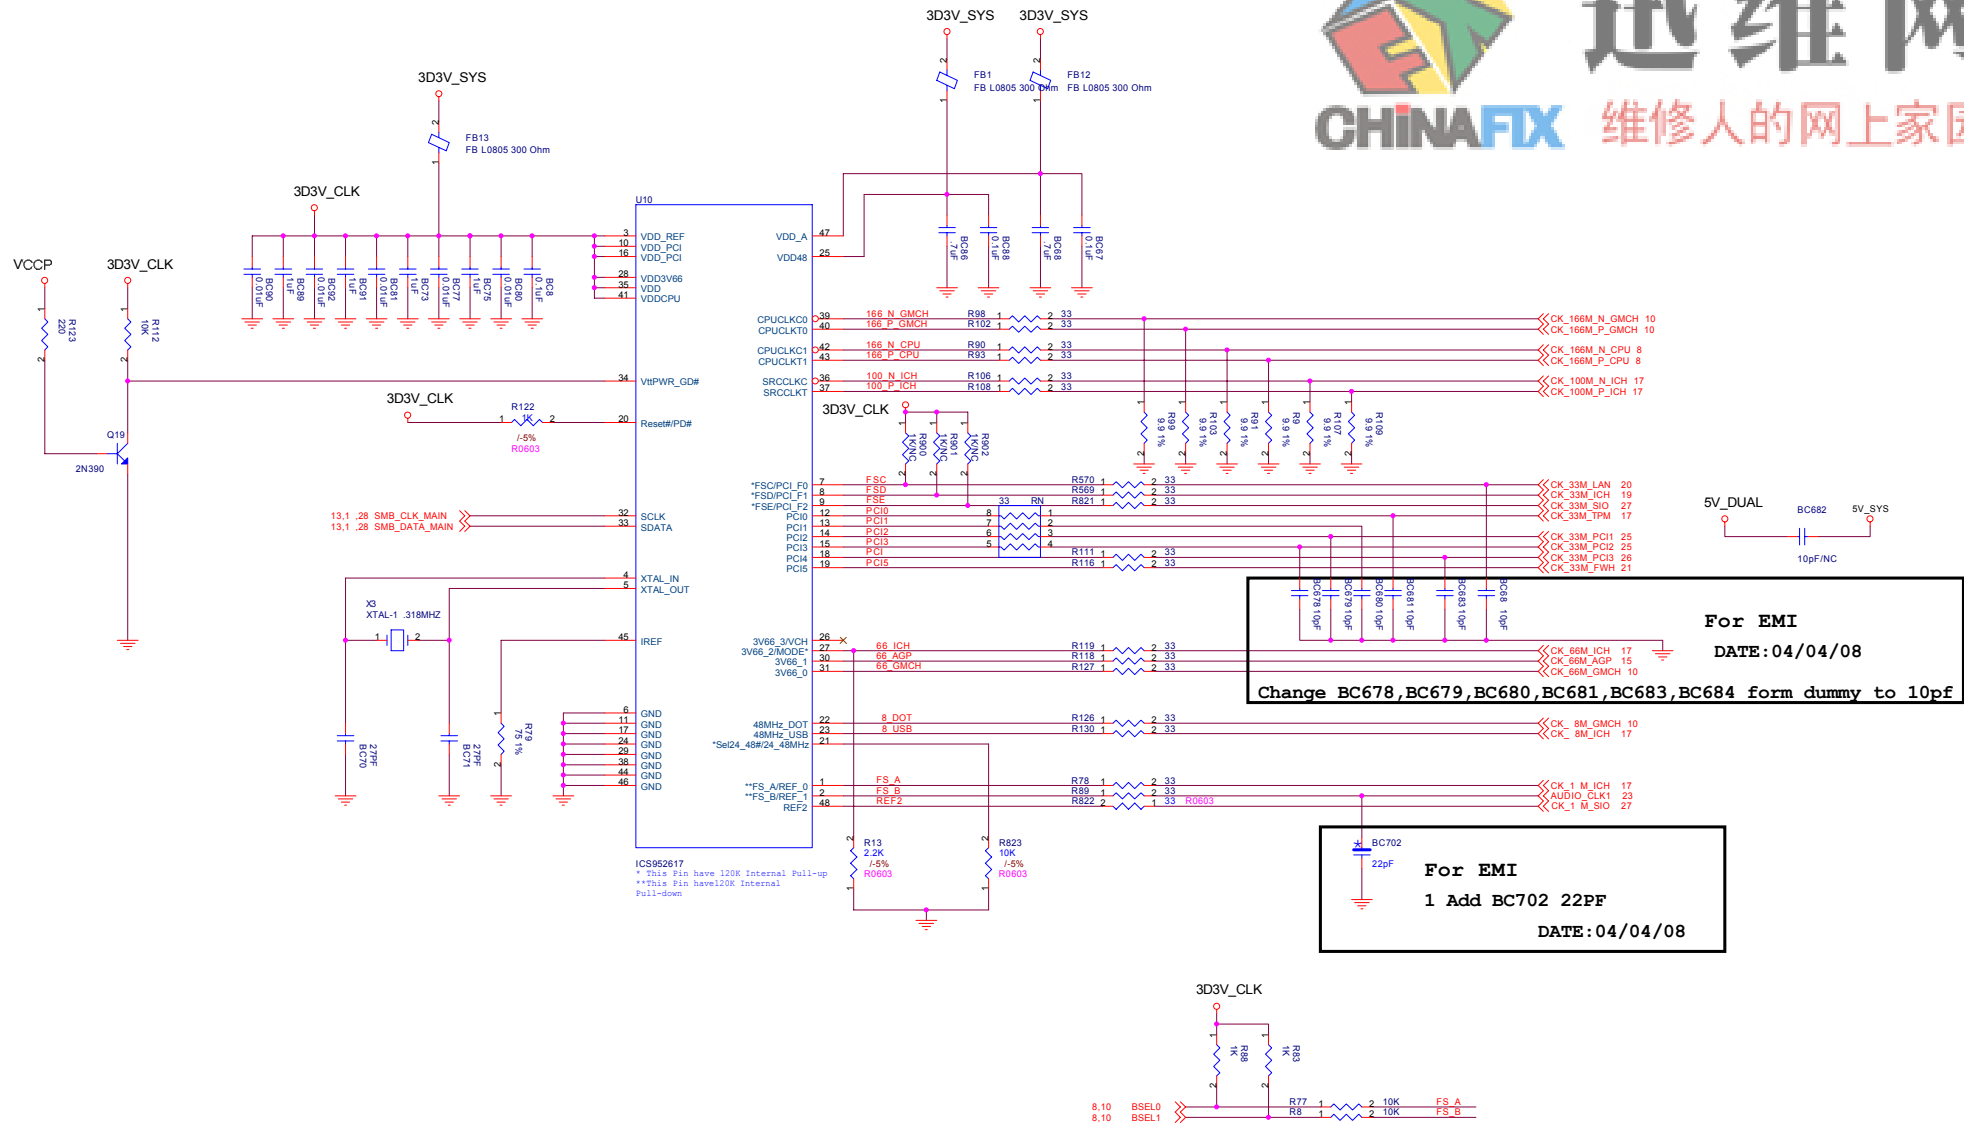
3D3V_SYS 3D3V_SYS

迅维网
CHINAFIX 维修人的网上家园

FB1
FB L0805 300 Ohm
FB12
FB L0805 300 Ohm

3D3V_SYS
FB13
FB L0805 300 Ohm

3D3V_CLK

U10

VCCP 3D3V_CLK

R123 220
R112 10K

BC90 0.01uF
BC89 1uF
BC92 0.01uF
BC91 1uF
BC81 0.01uF
BC73 1uF
BC77 0.01uF
BC75 1uF
BC80 0.01uF
BC8 0.1uF

VDD_REF
VDD_PCI
VDD_PCI
VDD3V66
VDD
VDDCPU

VDD_A
VDD48

BC86 4.7uF
BC88 0.1uF
BC68 4.7uF
BC67 0.1uF

CPUCLKC0
CPUCLKT0
CPUCLKC1
CPUCLKT1
SRCCLKC
SRCCLKT

166_N_GMCH R98 33
166_P_GMCH R102 33
166_N_CPU R90 33
166_P_CPU R93 33
100_N_ICH R106 33
100_P_ICH R108 33

CK_166M_N_GMCH 10
CK_166M_P_GMCH 10
CK_166M_N_CPU 8
CK_166M_P_CPU 8
CK_100M_N_ICH 17
CK_100M_P_ICH 17

R99 49.9 1%
R103 49.9 1%
R91 49.9 1%
R9 49.9 1%
R107 49.9 1%
R109 49.9 1%

VttPWR_GD#
3D3V_CLK
R122 1K
/-5%
R0603
Reset#/PD#

Q19
2N390

3D3V_CLK
R900 1K/NC
R901 1K/NC
R902 1K/NC

*FSC/PCI_F0
*FSD/PCI_F1
*FSE/PCI_F2
PCI0
PCI1
PCI2
PCI3
PCI4
PCI5

FSC R570 33
FSD R569 33
FSE R821 33
PCI0 33 RN
PCI1
PCI2
PCI3
PCI R111 33
PCI5 R116 33

CK_33M_LAN 20
CK_33M_ICH 19
CK_33M_SIO 27
CK_33M_TPM 17
CK_33M_PCI1 25
CK_33M_PCI2 25
CK_33M_PCI3 26
CK_33M_FWH 21

5V_DUAL
BC682
5V_SYS
10pF/NC

13,1 ,28 SMB_CLK_MAIN
13,1 ,28 SMB_DATA_MAIN
SCLK
SDATA

XTAL_IN
XTAL_OUT
X3
XTAL-1 .318MHZ

IREF

BC678 10pF
BC679 10pF
BC680 10pF
BC681 10pF
BC683 10pF
BC68 10pF

For EMI
DATE:04/04/08
Change BC678,BC679,BC680,BC681,BC683,BC684 form dummy to 10pf

3V66_3/VCH
3V66_2/MODE*
3V66_1
3V66_0

66_ICH R119 33
66_AGP R118 33
66_GMCH R127 33

CK_66M_ICH 17
CK_66M_AGP 15
CK_66M_GMCH 10

BC70 27PF
BC71 27PF
R79 475 1%

GND
GND
GND
GND
GND
GND
GND
GND

48MHz_DOT
48MHz_USB
*Sel24_48#/24_48MHz

8_DOT R126 33
8_USB R130 33
CK_ 8M_GMCH 10
CK_ 8M_ICH 17

**FS_A/REF_0
**FS_B/REF_1
REF2

FS_A R78 33
FS_B R89 33
REF2 R822 33 R0603

CK_1 M_ICH 17
AUDIO_CLK1 23
CK_1 M_SIO 27

R13 2.2K /-5% R0603
R823 10K /-5% R0603

ICS952617
* This Pin have 120K Internal Pull-up
**This Pin have120K Internal Pull-down

BC702
22pF
For EMI
1 Add BC702 22PF
DATE:04/04/08

3D3V_CLK
R88 1K
R83 1K
8,10 BSEL0
8,10 BSEL1
R77 10K FS_A
R8 10K FS_B